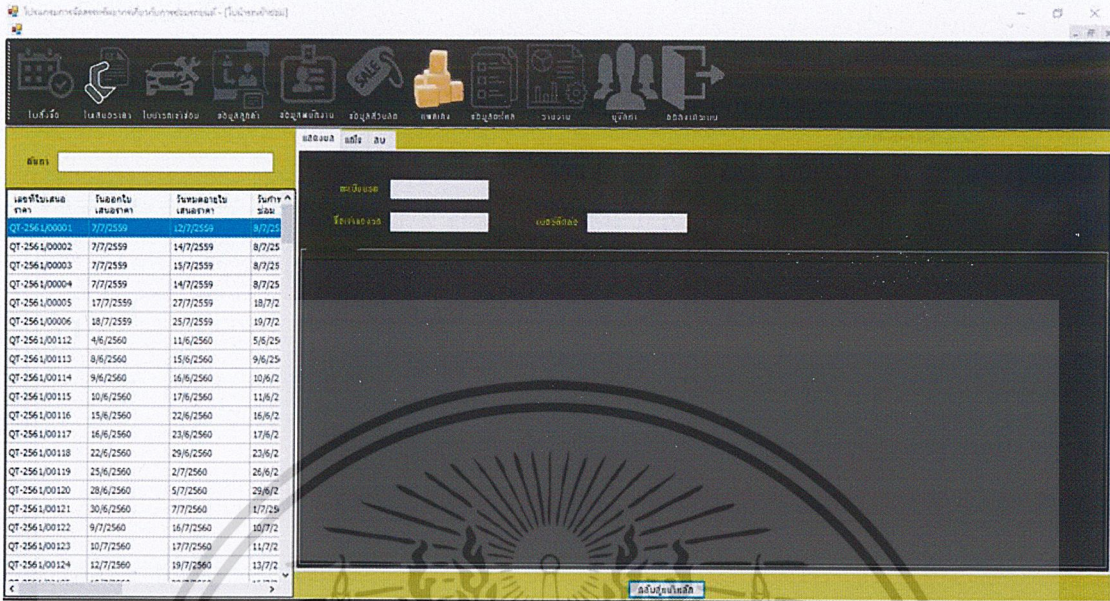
โปรแกรมการจัดการข้อมูลการซ่อมรถยนต์ - [ใบนำเสนอราคา]

ใบรับรถ ใบเสนอราคา ใบแจ้งซ่อม ข้อมูลลูกค้า ข้อมูลพนักงาน ข้อมูลอะไหล่ คลังสินค้า ข้อมูลซัพพลาย รายงาน ผู้ใช้งาน ออกจากระบบ

ค้นหา

| เลขที่ใบเสนอราคา | วันออกใบเสนอราคา | วันหมดอายุใบเสนอราคา | วันที่ซ่อม |
|---|---|---|---|
| QT-2561/00001 | 7/7/2559 | 12/7/2559 | 9/7/25 |
| QT-2561/00002 | 7/7/2559 | 14/7/2559 | 8/7/25 |
| QT-2561/00003 | 7/7/2559 | 15/7/2559 | 8/7/25 |
| QT-2561/00004 | 7/7/2559 | 14/7/2559 | 8/7/25 |
| QT-2561/00005 | 17/7/2559 | 27/7/2559 | 18/7/2 |
| QT-2561/00006 | 18/7/2559 | 25/7/2559 | 19/7/2 |
| QT-2561/00112 | 4/6/2560 | 11/6/2560 | 5/6/25 |
| QT-2561/00113 | 8/6/2560 | 15/6/2560 | 9/6/25 |
| QT-2561/00114 | 9/6/2560 | 16/6/2560 | 10/6/2 |
| QT-2561/00115 | 10/6/2560 | 17/6/2560 | 11/6/2 |
| QT-2561/00116 | 15/6/2560 | 22/6/2560 | 16/6/2 |
| QT-2561/00117 | 16/6/2560 | 23/6/2560 | 17/6/2 |
| QT-2561/00118 | 22/6/2560 | 29/6/2560 | 23/6/2 |
| QT-2561/00119 | 25/6/2560 | 2/7/2560 | 26/6/2 |
| QT-2561/00120 | 28/6/2560 | 5/7/2560 | 29/6/2 |
| QT-2561/00121 | 30/6/2560 | 7/7/2560 | 1/7/25 |
| QT-2561/00122 | 9/7/2560 | 16/7/2560 | 10/7/2 |
| QT-2561/00123 | 10/7/2560 | 17/7/2560 | 11/7/2 |
| QT-2561/00124 | 12/7/2560 | 19/7/2560 | 13/7/2 |

แสดงผล แก้ไข ลบ

ทะเบียนรถ
ชื่อเจ้าของรถ
เบอร์ติดต่อ

กลับสู่หน้าหลัก